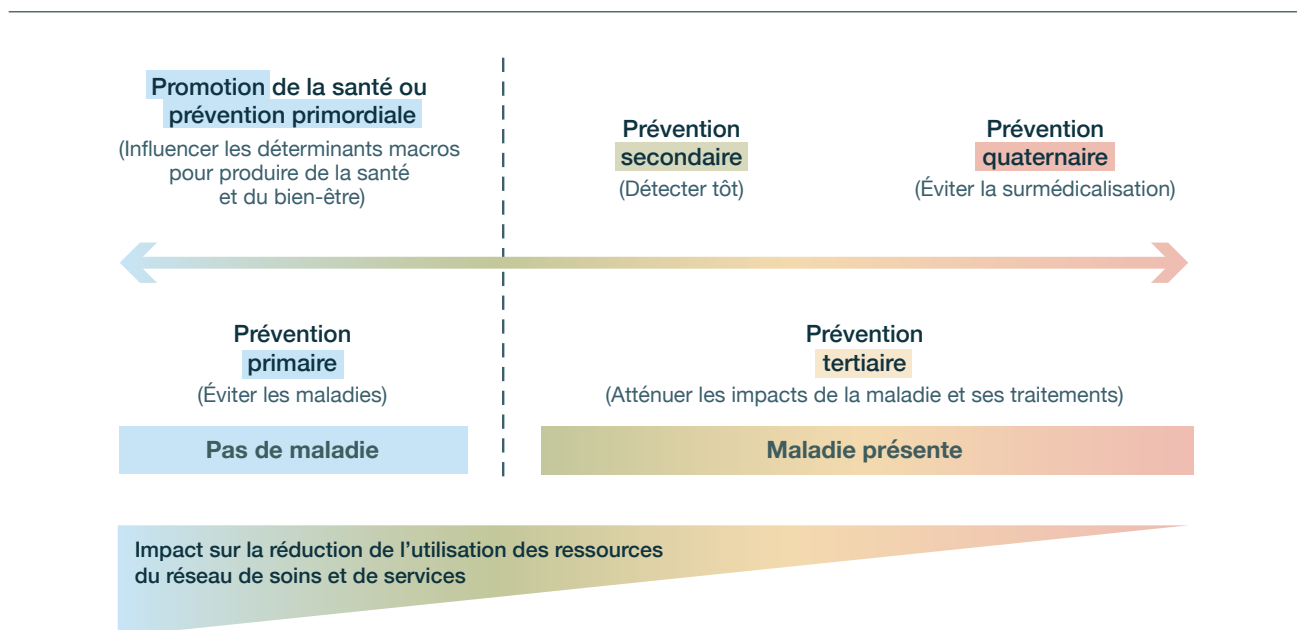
Promotion de la santé ou prévention primordiale
(Influencer les déterminants macros pour produire de la santé et du bien-être)

Prévention secondaire
(Détecter tôt)

Prévention quaternaire
(Éviter la surmédicalisation)

Prévention primaire
(Éviter les maladies)

Prévention tertiaire
(Atténuer les impacts de la maladie et ses traitements)

Pas de maladie

Maladie présente

Impact sur la réduction de l’utilisation des ressources du réseau de soins et de services